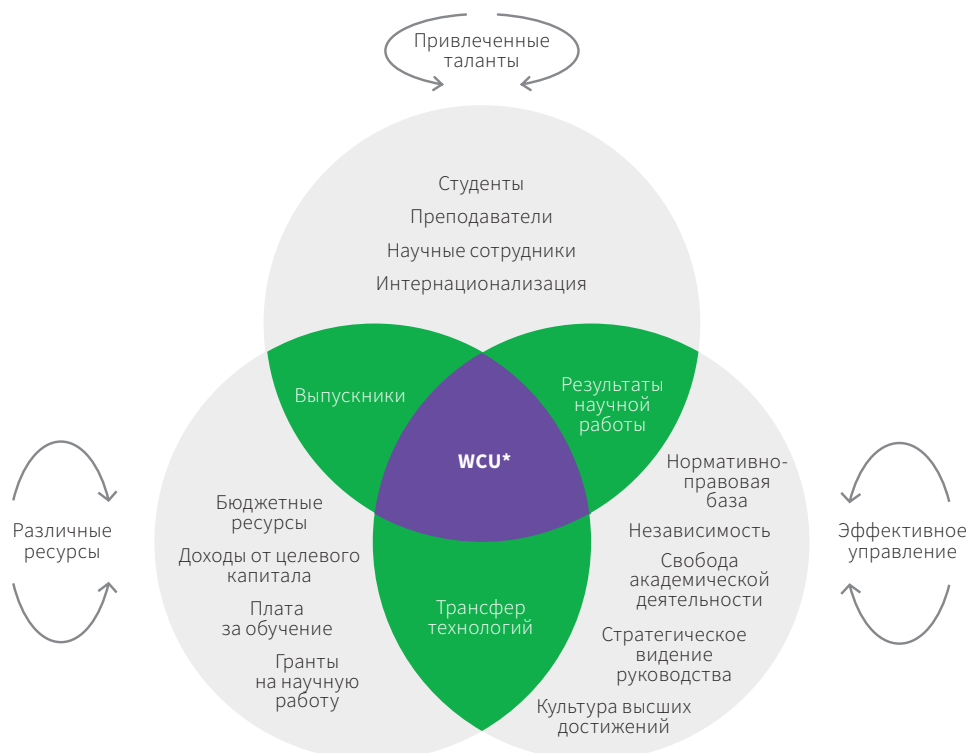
Привлеченные таланты

Студенты
Преподаватели
Научные сотрудники
Интернационализация

Выпускники

Результаты научной работы

WCU*

Различные ресурсы

Бюджетные ресурсы
Доходы от целевого капитала
Плата за обучение
Гранты на научную работу

Трансфер технологий

Нормативно-правовая база
Независимость
Свобода академической деятельности
Стратегическое видение руководства
Культура высших достижений

Эффективное управление